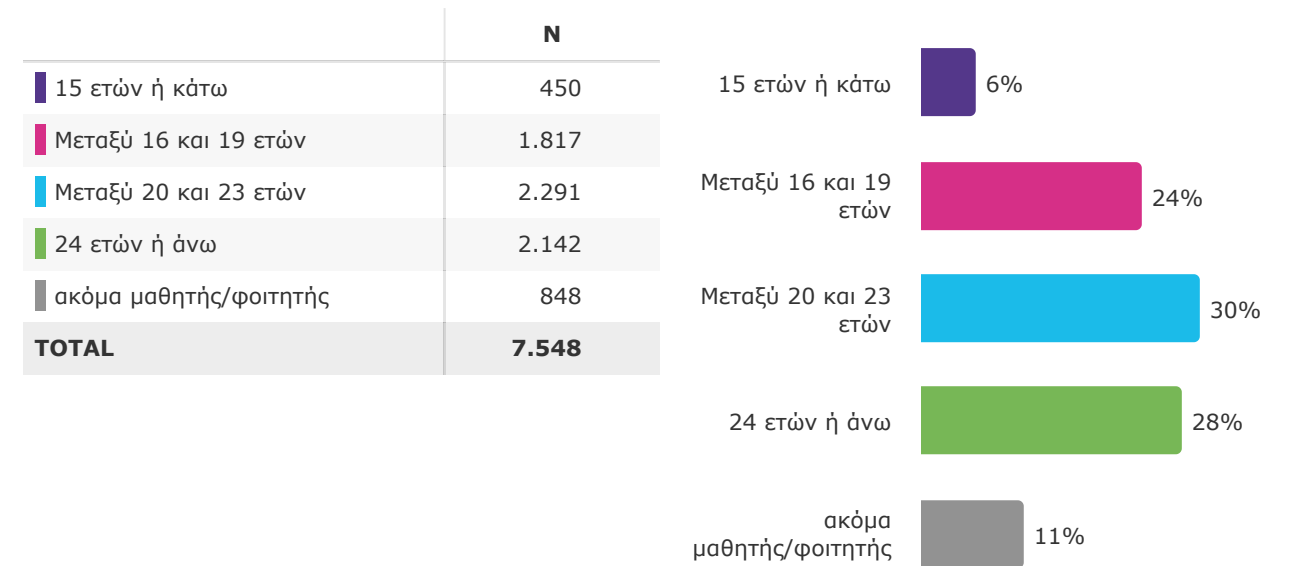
| | N |
|---|---|
| 15 ετών ή κάτω | 450 |
| Μεταξύ 16 και 19 ετών | 1.817 |
| Μεταξύ 20 και 23 ετών | 2.291 |
| 24 ετών ή άνω | 2.142 |
| ακόμα μαθητής/φοιτητής | 848 |
| **TOTAL** | **7.548** |

15 ετών ή κάτω 6%

Μεταξύ 16 και 19 ετών 24%

Μεταξύ 20 και 23 ετών 30%

24 ετών ή άνω 28%

ακόμα μαθητής/φοιτητής 11%